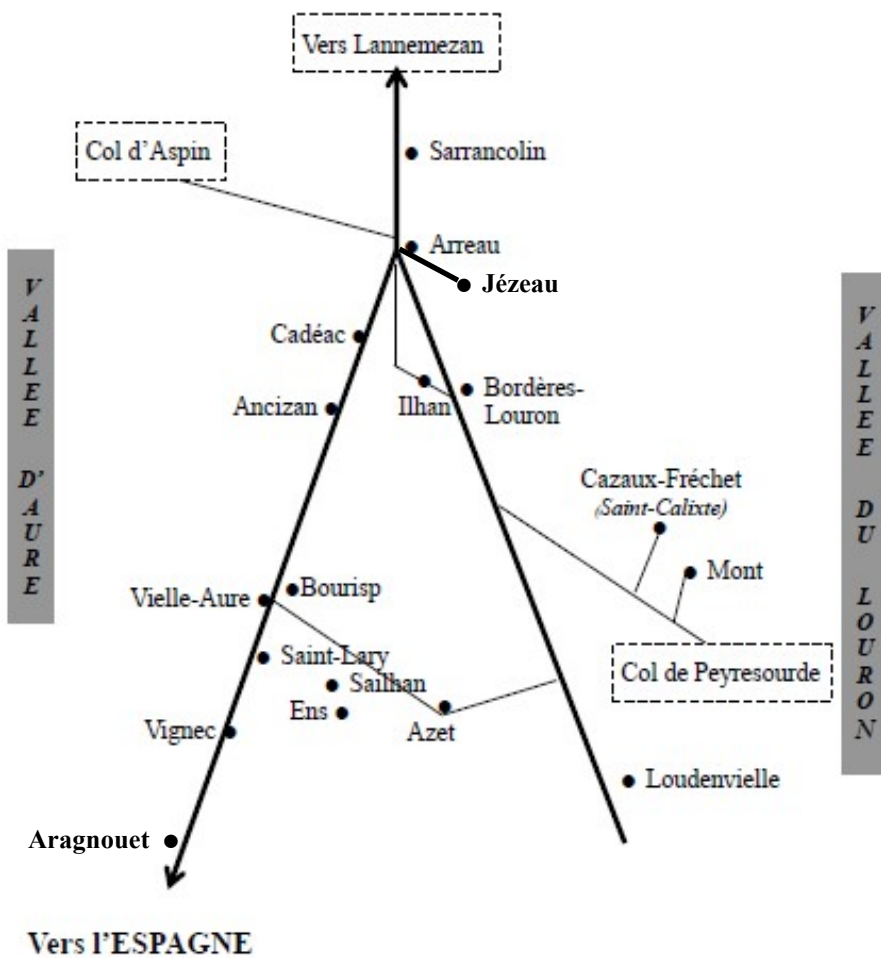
Vers Lannemezan

Col d'Aspin

Sarrancolin

Arreau

Jézeau

VALLEE D'AURE

VALLEE DU LOURON

Cadéac

Ilhan

Bordères-Louron

Ancizan

Cazaux-Fréchet
(Saint-Calixte)

Mont

Vielle-Aure

Bourisp

Saint-Lary

Sailhan

Col de Peyresourde

Ens

Azet

Vignec

Loudenvielle

Aragnouet

Vers l'ESPAGNE